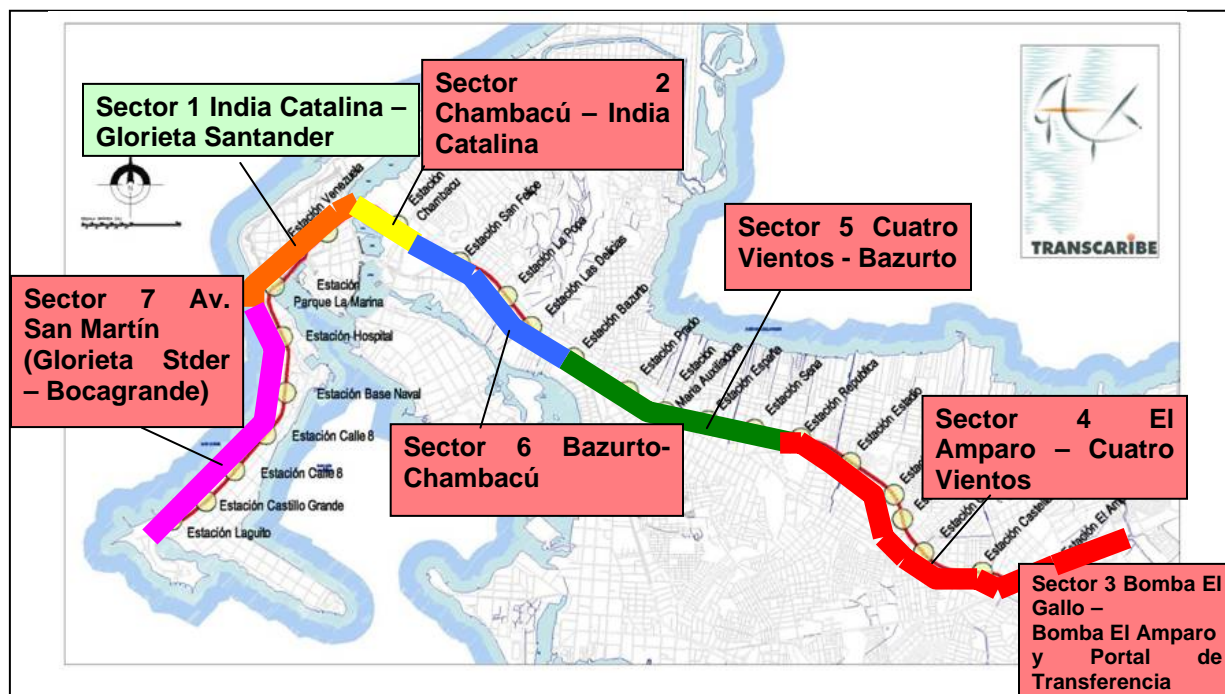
Sector 1 India Catalina – Glorieta Santander

Sector 2 Chambacú – India Catalina

TRANSCARIBE

Sector 5 Cuatro Vientos - Bazurto

Sector 7 Av. San Martín (Glorieta Stder – Bocagrande)

Estación Venezuela
Estación Chambacu
Estación San Felipe
Estación La Popa
Estación Las Delicias
Estación Bazurto
Estación Prado
Estación María Auxiliadora
Estación España
Estación Seña
Estación República
Estación Estadio
Estación Parque La Marina
Estación Hospital
Estación Base Naval
Estación Calle 8
Estación Calle 8
Estación Castillo Grande
Estación Laguito
Estación Castellana
Estación El Amparo

Sector 6 Bazurto-Chambacú

Sector 4 El Amparo – Cuatro Vientos

Sector 3 Bomba El Gallo – Bomba El Amparo y Portal de Transferencia